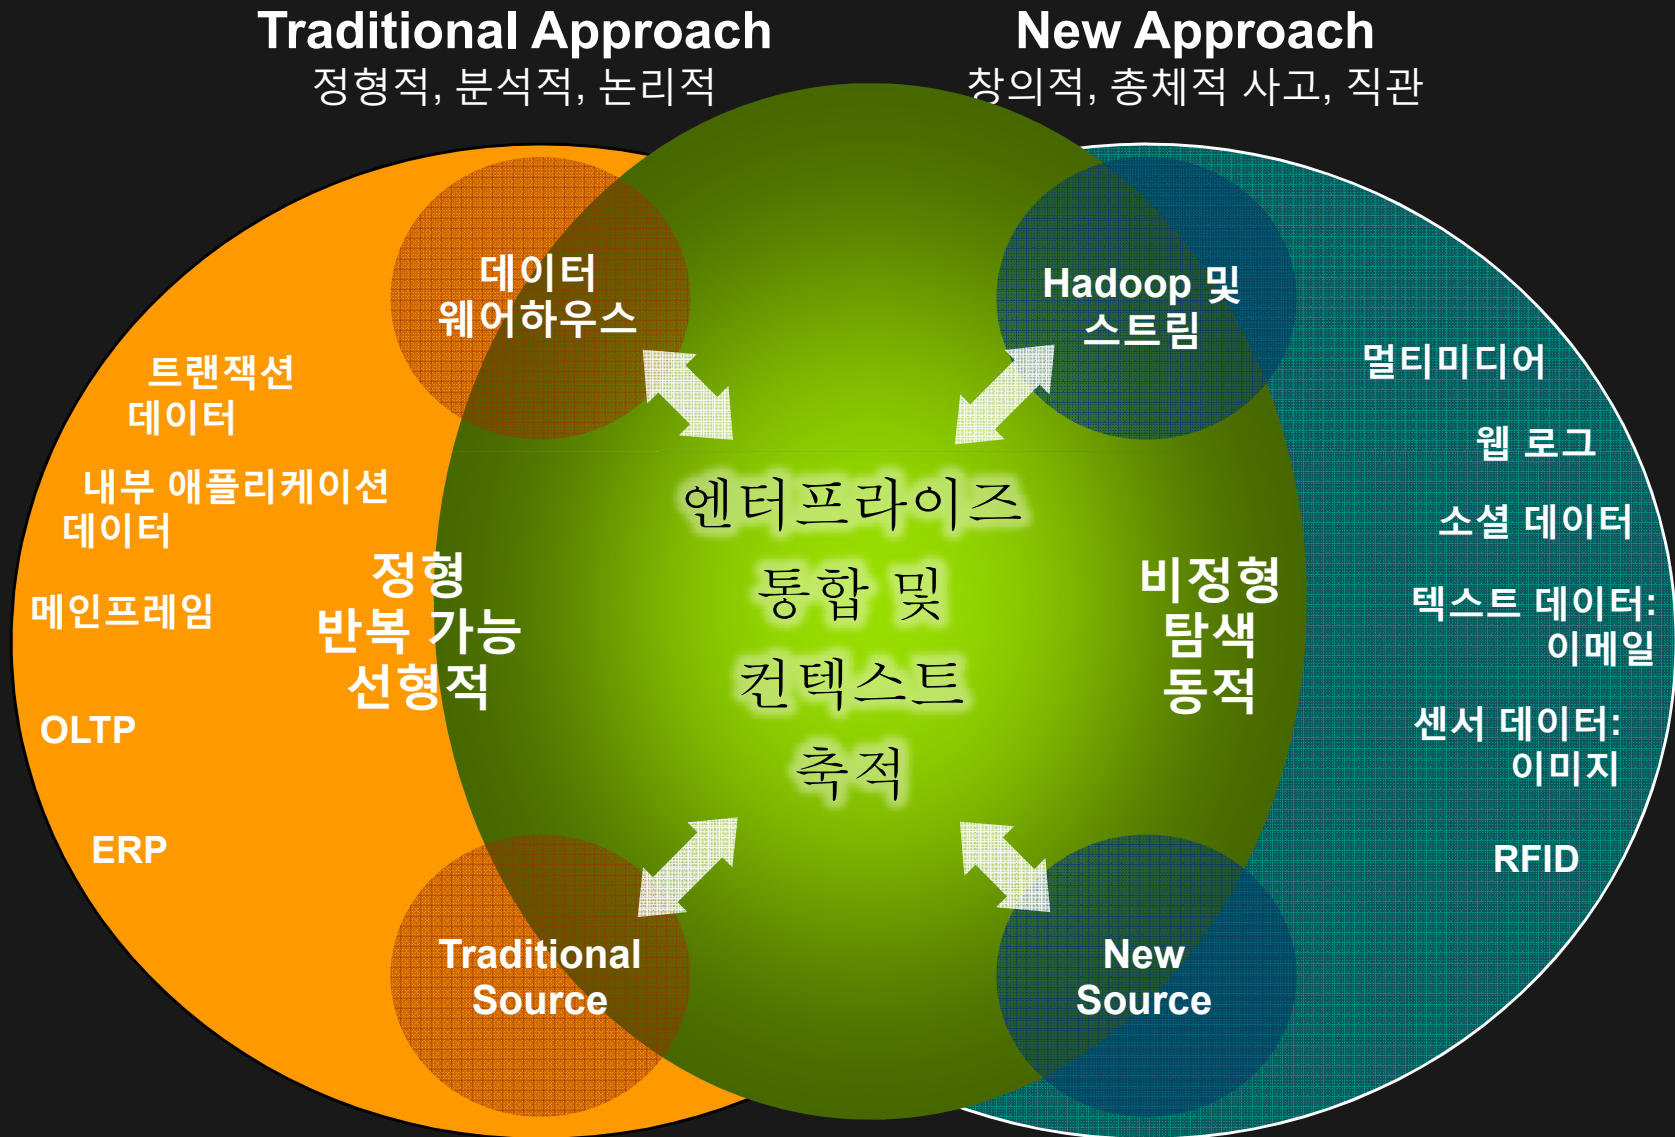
Traditional Approach
정형적, 분석적, 논리적

New Approach
창의적, 총체적 사고, 직관

데이터 웨어하우스

Hadoop 및 스트림

트랜잭션 데이터

내부 애플리케이션 데이터

메인프레임

OLTP

ERP

정형
반복 가능
선형적

엔터프라이즈
통합 및
컨텍스트
축적

비정형
탐색
동적

멀티미디어

웹 로그

소셜 데이터

텍스트 데이터: 이메일

센서 데이터: 이미지

RFID

Traditional Source

New Source